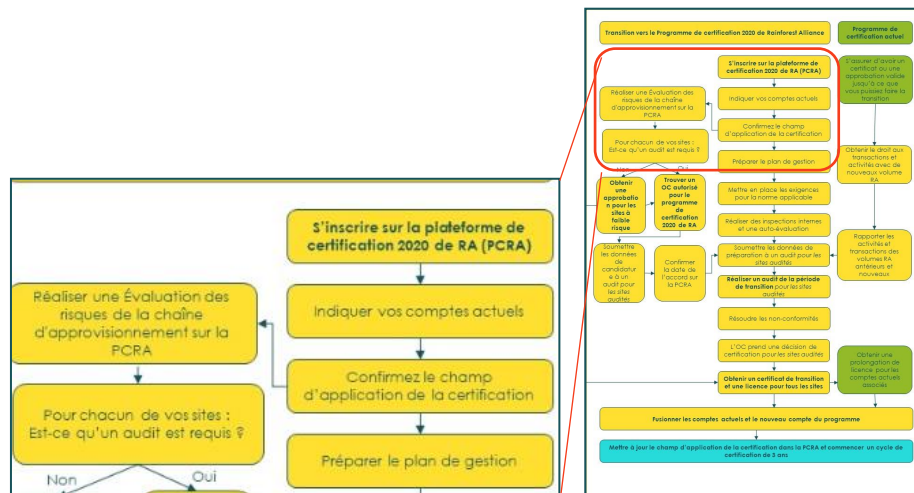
S'inscrire sur la plateforme de certification 2020 de RA (PCRA)

Indiquer vos comptes actuels

Réaliser une Évaluation des risques de la chaîne d'approvisionnement sur la PCRA

Confirmez le champ d'application de la certification

Pour chacun de vos sites : Est-ce qu'un audit est requis ?

Préparer le plan de gestion

Non

Oui

Transition vers le Programme de certification 2020 de Rainforest Alliance

Programme de certification actuel

S'inscrire sur la plateforme de certification 2020 de RA (PCRA)

S'assurer d'avoir un certificat ou une approbation valide jusqu'à ce que vous puissiez faire la transition

Indiquer vos comptes actuels

Réaliser une Évaluation des risques de la chaîne d'approvisionnement sur la PCRA

Confirmez le champ d'application de la certification

Pour chacun de vos sites : Est-ce qu'un audit est requis ?

Préparer le plan de gestion

Obtenir le droit aux transactions et activités avec de nouveaux volume RA

Non

Oui

Obtenir une approbation pour les sites à faible risque

Trouver un OC autorisé pour le programme de certification 2020 de RA

Mettre en place les exigences pour la norme applicable

Réaliser des inspections internes et une auto-évaluation

Rapporter les activités et transactions des volumes RA antérieurs et nouveaux

Soumettre les données de candidature à un audit pour les sites audités

Confirmer la date de l'accord sur la PCRA

Soumettre les données de préparation à un audit pour les sites audités

Réaliser un audit de la période de transition pour les sites audités

Résoudre les non-conformités

L'OC prend une décision de certification pour les sites audités

Obtenir une prolongation de licence pour les comptes actuels associés

Obtenir un certificat de transition et une licence pour tous les sites

Fusionner les comptes actuels et le nouveau compte du programme

Mettre à jour le champ d'application de la certification dans la PCRA et commencer un cycle de certification de 3 ans